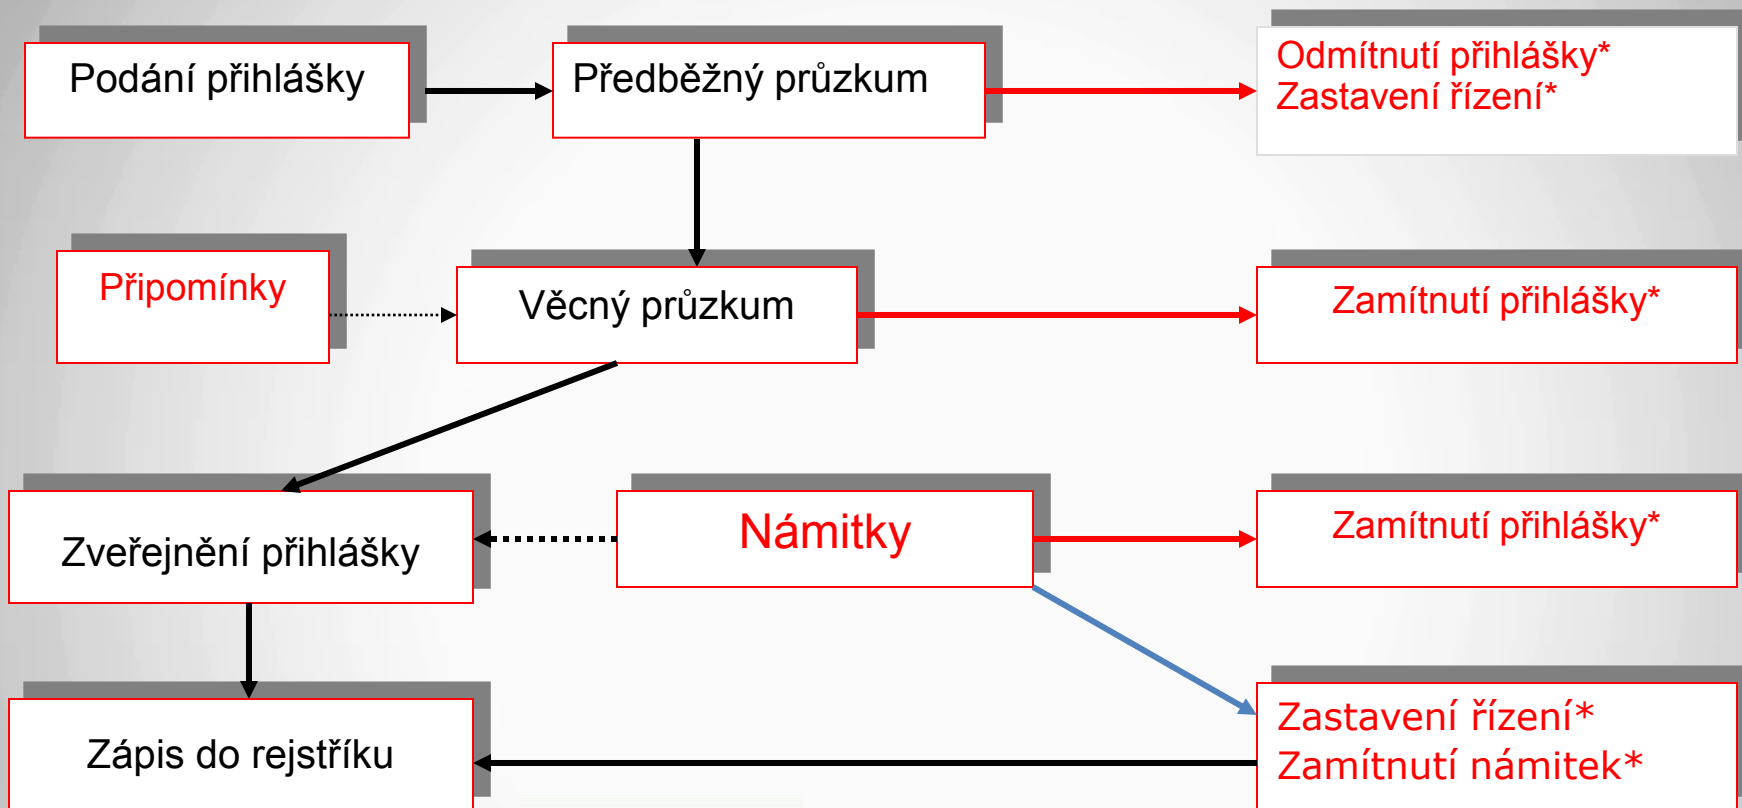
Podání přihlášky

Předběžný průzkum

Odmítnutí přihlášky*
Zastavení řízení*

Připomínky

Věcný průzkum

Zamítnutí přihlášky*

Zveřejnění přihlášky

Námitky

Zamítnutí přihlášky*

Zápis do rejstříku

Zastavení řízení*
Zamítnutí námitek*